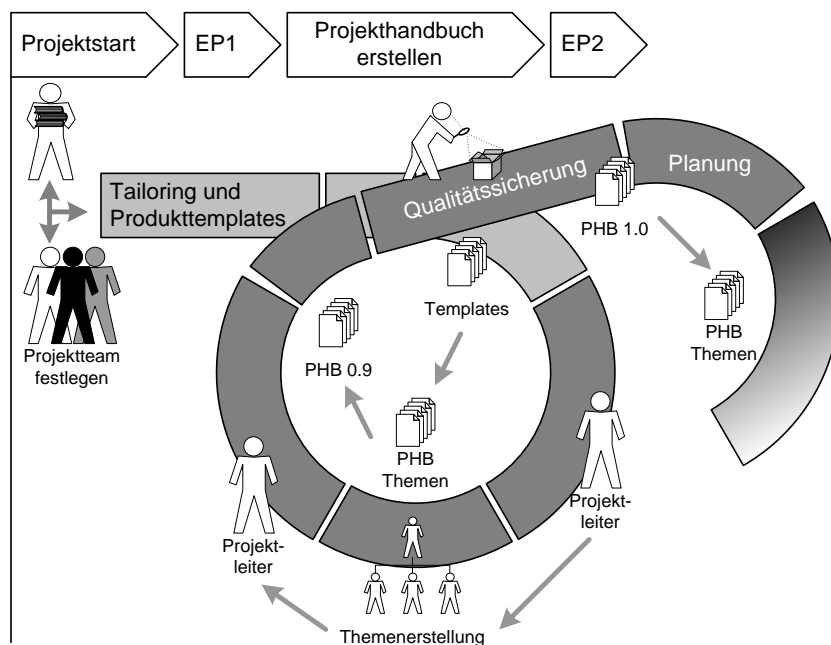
Projektstart

EP1

Projekthandbuch erstellen

EP2

Tailoring und Produkttemplates

Qualitätssicherung

Planung

PHB 1.0

PHB Themen

Templates

PHB 0.9

PHB Themen

Projektteam festlegen

Projektleiter

Projektleiter

Themenerstellung